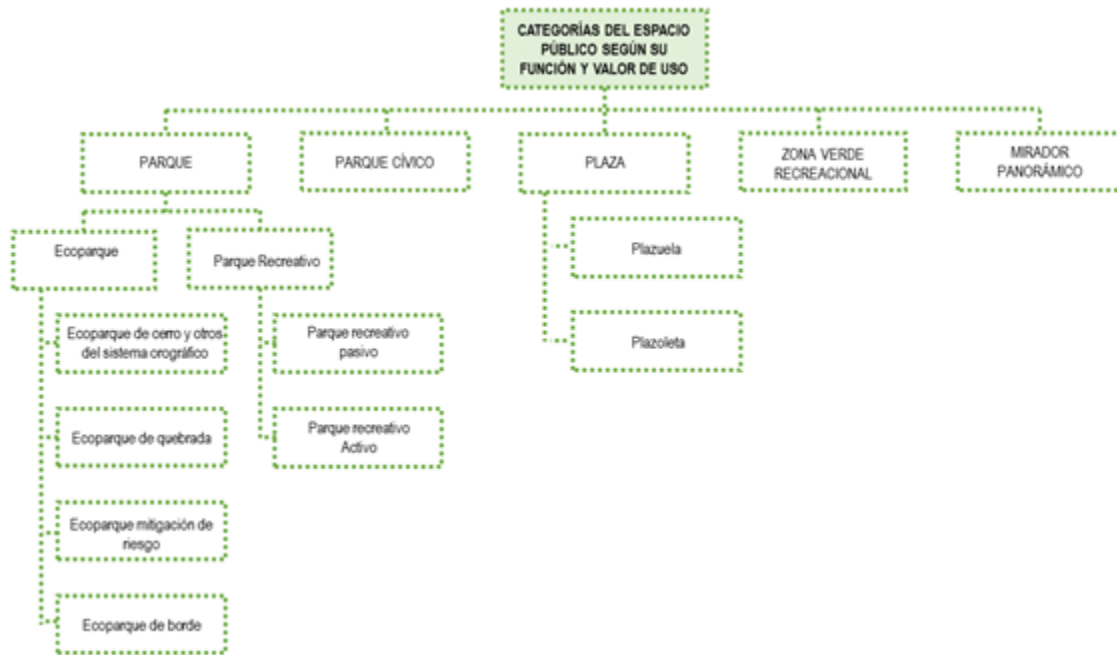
CATEGORÍAS DEL ESPACIO PÚBLICO SEGÚN SU FUNCIÓN Y VALOR DE USO

PARQUE

PARQUE CÍVICO

PLAZA

ZONA VERDE RECREACIONAL

MIRADOR PANORÁMICO

Ecoparque

Parque Recreativo

Ecoparque de cerro y otros del sistema orográfico

Ecoparque de quebrada

Ecoparque mitigación de riesgo

Ecoparque de borde

Parque recreativo pasivo

Parque recreativo Activo

Plazuela

Plazoleta